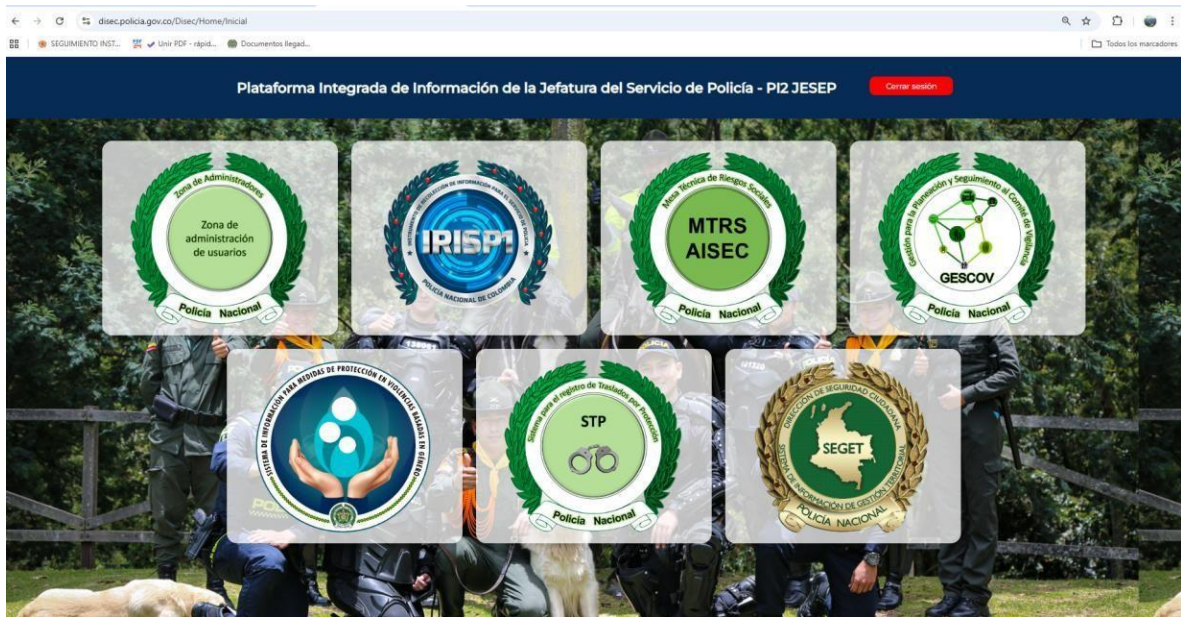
disec.policia.gov.co/Disec/Home/Inicial

SEGUIMIENTO INST... Unir PDF - rápid... Documentos llegad... Todos los marcadores

Plataforma Integrada de Información de la Jefatura del Servicio de Policía - PI2 JESEP

Cerrar sesión

Zona de Administradores
Zona de administración de usuarios
Policía Nacional

INSTRUMENTO DE RECOLECCIÓN DE INFORMACIÓN PARA EL SERVICIO DE POLICÍA
IRISP1
POLICÍA NACIONAL DE COLOMBIA

Mesa Técnica de Riesgos Sociales
MTRS AISEC
Policía Nacional

Gestión para la Planeación y Seguimiento al Comité de Vigilancia
GESCOV
Policía Nacional

SISTEMA DE INFORMACIÓN PARA MEDIDAS DE PROTECCIÓN EN VIOLENCIAS BASADAS EN GÉNERO

Sistema para el registro de Traslados por Protección
STP
Policía Nacional

DIRECCIÓN DE SEGURIDAD CIUDADANA
SEGET
SISTEMA DE INFORMACIÓN DE GESTIÓN TERRITORIAL
POLICÍA NACIONAL